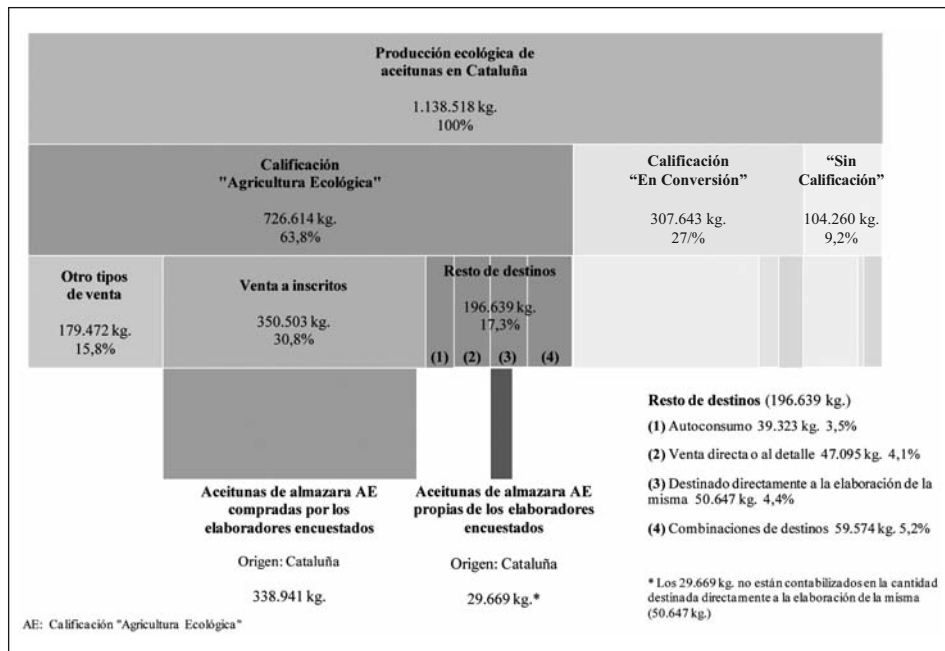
Producción ecológica de aceitunas en Cataluña

1.138.518 kg.
100%

Calificación "Agricultura Ecológica"

726.614 kg.
63,8%

Calificación "En Conversión"

307.643 kg.
27/%

"Sin Calificación"

104.260 kg.
9,2%

Otro tipos de venta

179.472 kg.
15,8%

Venta a inscritos

350.503 kg.
30,8%

Resto de destinos

196.639 kg.
17,3%

(1) (2) (3) (4)

Aceitunas de almazara AE compradas por los elaboradores encuestados

Origen: Cataluña

338.941 kg.

Aceitunas de almazara AE propias de los elaboradores encuestados

Origen: Cataluña

29.669 kg.*

Resto de destinos (196.639 kg.)

(1) Autoconsumo 39.323 kg. 3,5%

(2) Venta directa o al detalle 47.095 kg. 4,1%

(3) Destinado directamente a la elaboración de la misma 50.647 kg. 4,4%

(4) Combinaciones de destinos 59.574 kg. 5,2%

* Los 29.669 kg. no están contabilizados en la cantidad destinada directamente a la elaboración de la misma (50.647 kg.)

AE: Calificación "Agricultura Ecológica"